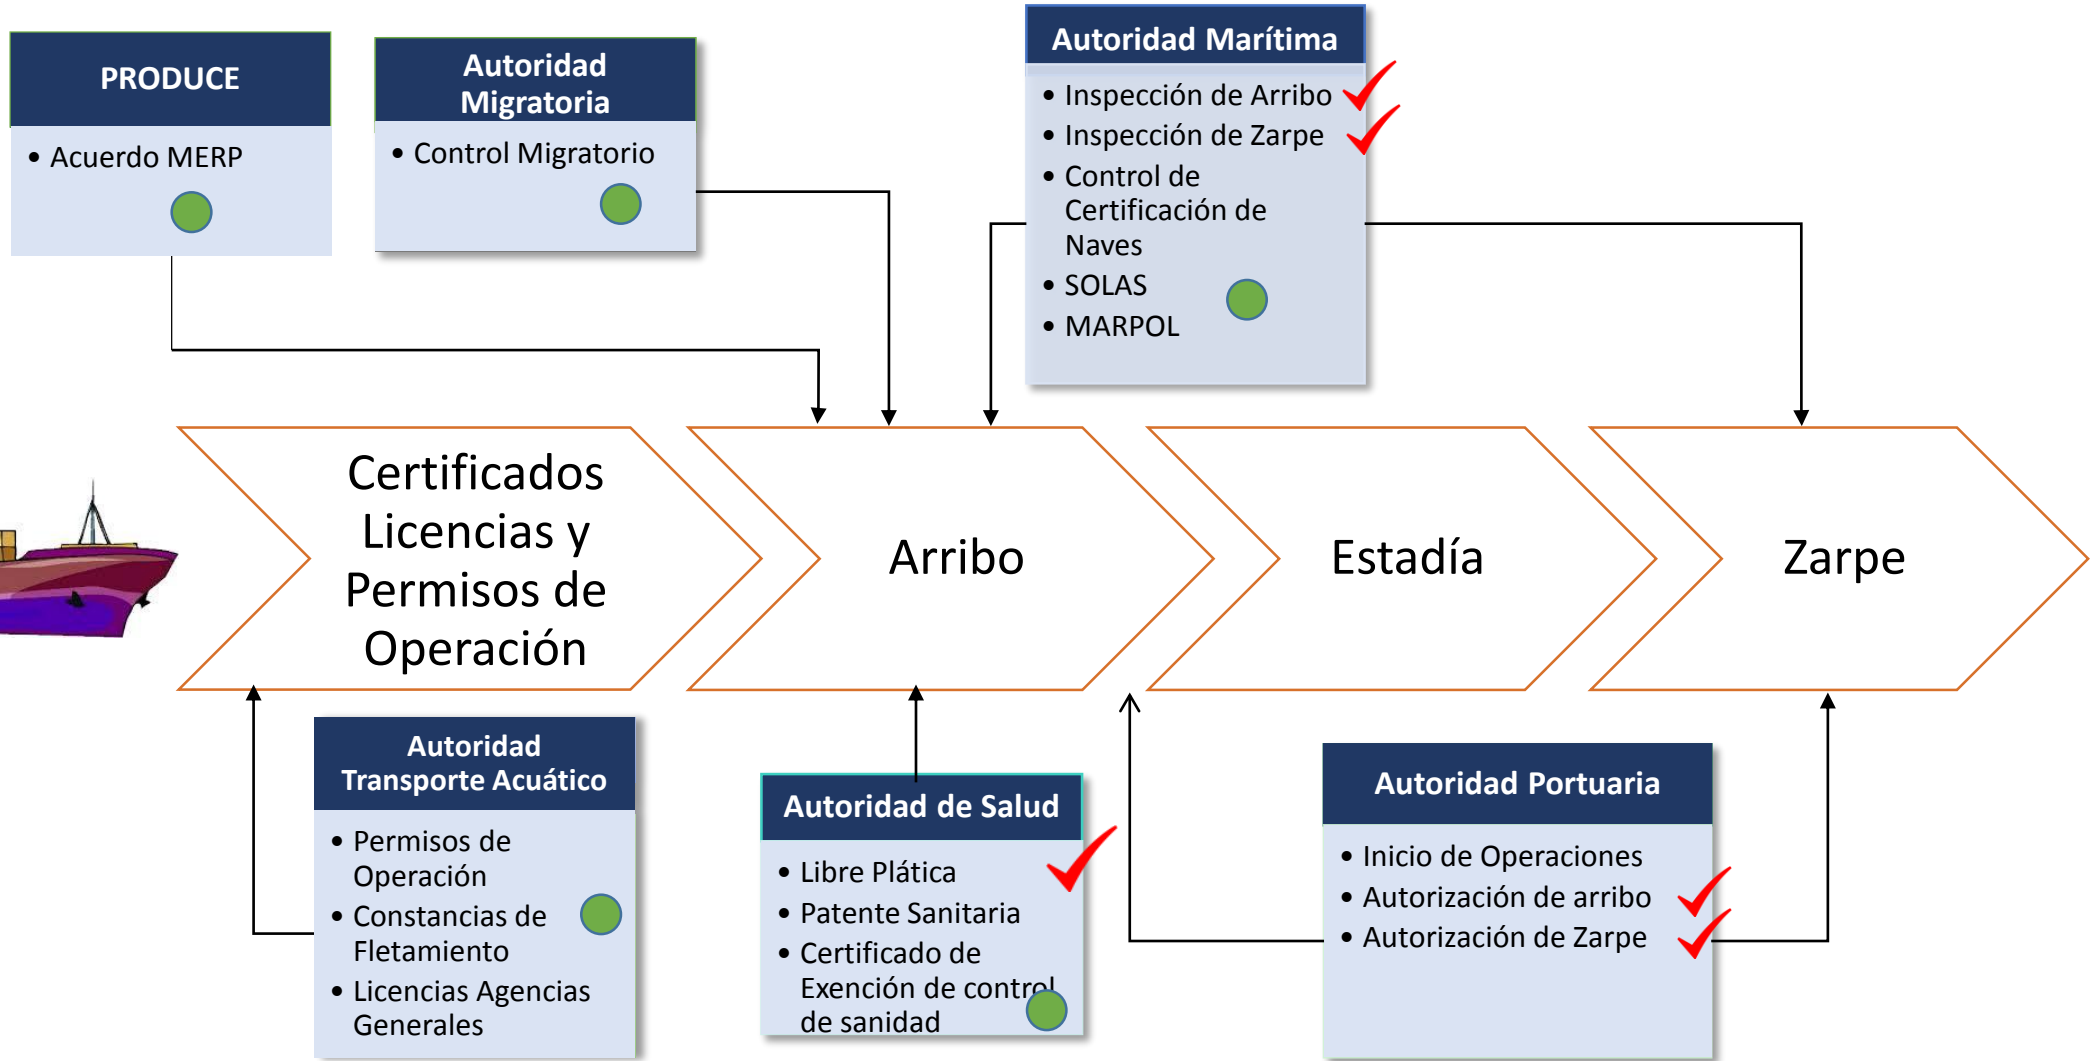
PRODUCE
• Acuerdo MERP

Autoridad Migratoria
• Control Migratorio

Autoridad Marítima
• Inspección de Arribo
• Inspección de Zarpe
• Control de Certificación de Naves
• SOLAS
• MARPOL

Certificados Licencias y Permisos de Operación

Arribo

Estadía

Zarpe

Autoridad Transporte Acuático
• Permisos de Operación
• Constancias de Fletamiento
• Licencias Agencias Generales

Autoridad de Salud
• Libre Plática
• Patente Sanitaria
• Certificado de Exención de control de sanidad

Autoridad Portuaria
• Inicio de Operaciones
• Autorización de arribo
• Autorización de Zarpe